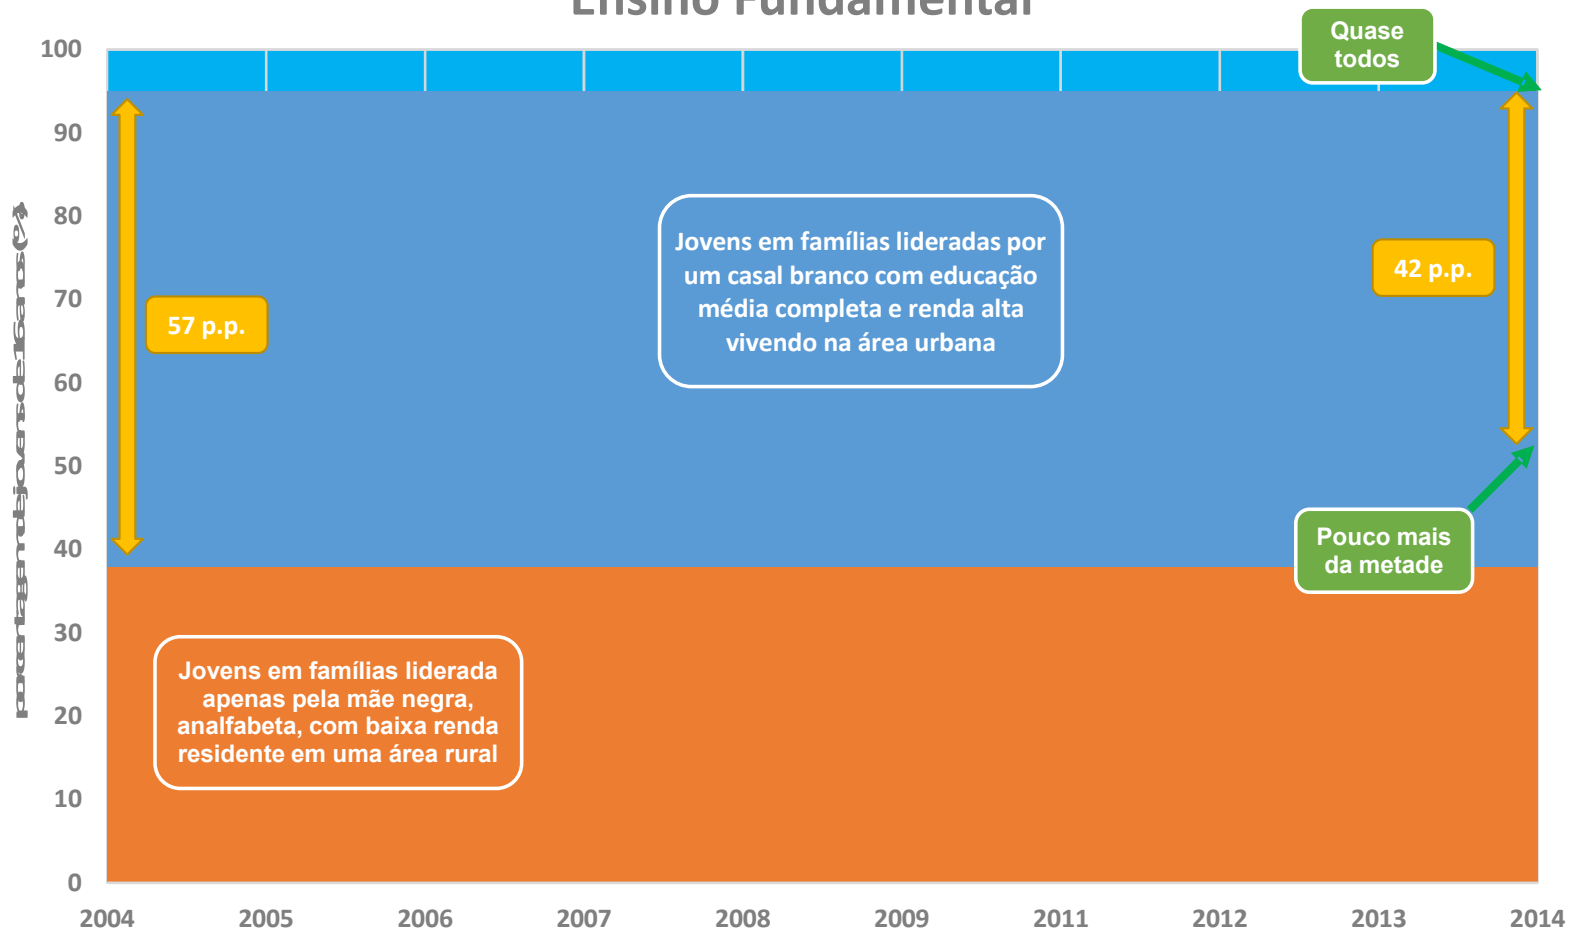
Ensino Fundamental

100
90
80
70
60
50
40
30
20
10
0

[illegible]

Quase todos

57 p.p.

Jovens em famílias lideradas por um casal branco com educação média completa e renda alta vivendo na área urbana

42 p.p.

Pouco mais da metade

Jovens em famílias liderada apenas pela mãe negra, analfabeta, com baixa renda residente em uma área rural

2004 2005 2006 2007 2008 2009 2011 2012 2013 2014